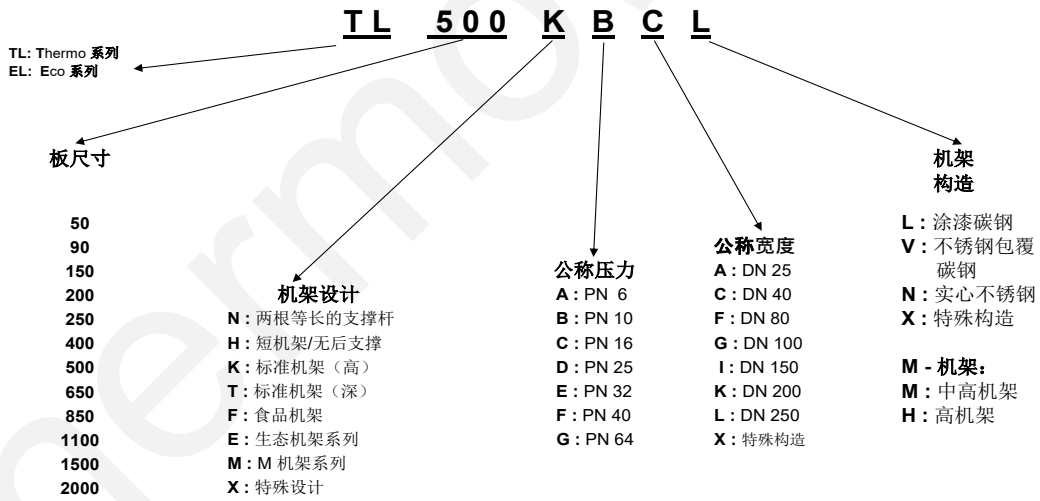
T L 5 0 0 K B C L

TL: Thermo 系列
EL: Eco 系列

板尺寸

50
90
150
200
250
400
500
650
850
1100
1500
2000

机架设计
N : 两根等长的支撑杆
H : 短机架/无后支撑
K : 标准机架（高）
T : 标准机架（深）
F : 食品机架
E : 生态机架系列
M : M 机架系列
X : 特殊设计

公称压力
A : PN 6
B : PN 10
C : PN 16
D : PN 25
E : PN 32
F : PN 40
G : PN 64

公称宽度
A : DN 25
C : DN 40
F : DN 80
G : DN 100
I : DN 150
K : DN 200
L : DN 250
X : 特殊构造

机架构造

L : 涂漆碳钢
V : 不锈钢包覆碳钢
N : 实心不锈钢
X : 特殊构造

M - 机架：
M : 中高机架
H : 高机架